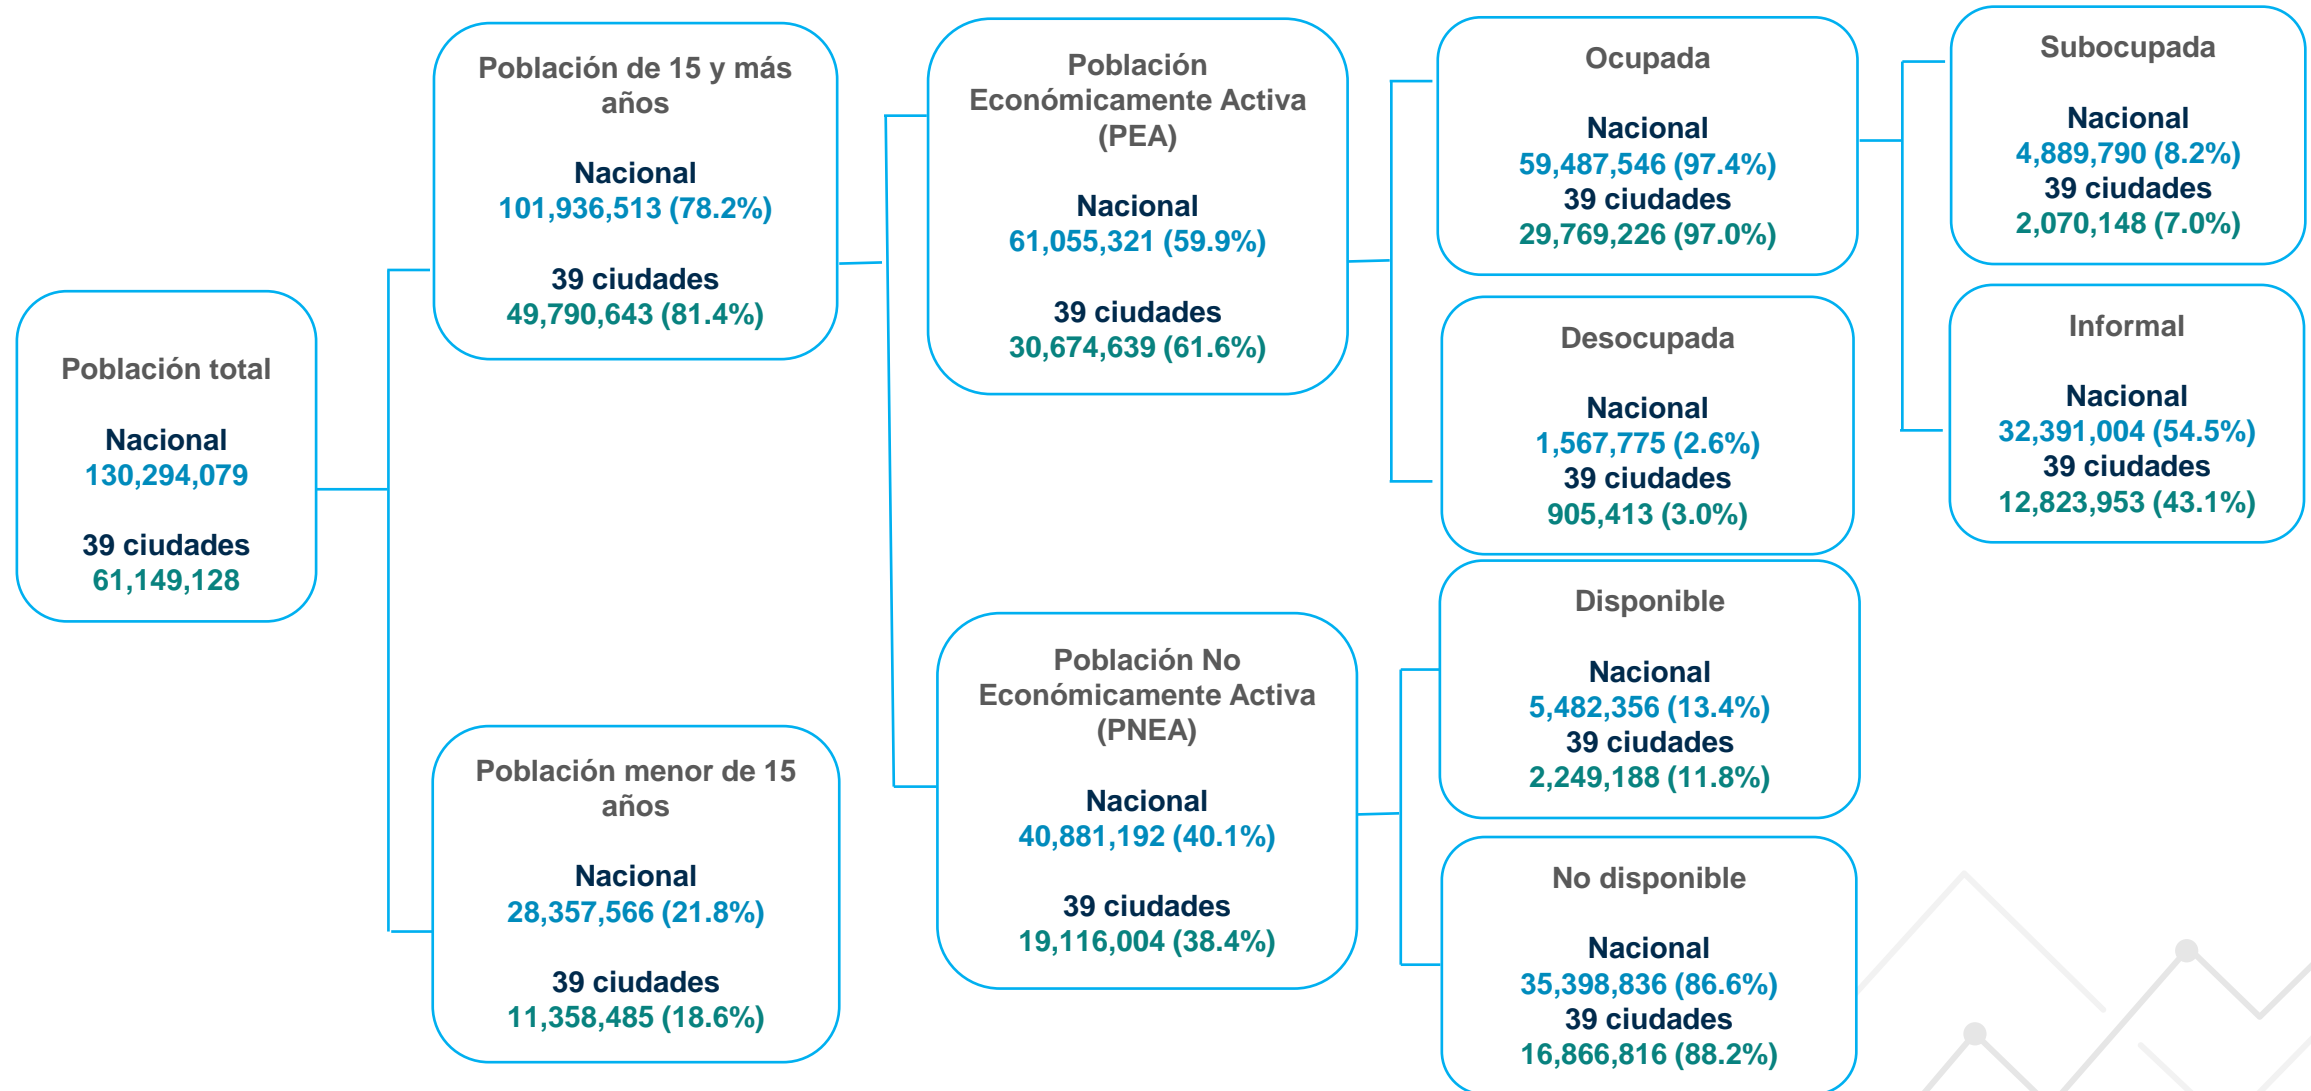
Población total

Nacional
130,294,079

39 ciudades
61,149,128

Población de 15 y más años

Nacional
101,936,513 (78.2%)

39 ciudades
49,790,643 (81.4%)

Población menor de 15 años

Nacional
28,357,566 (21.8%)

39 ciudades
11,358,485 (18.6%)

Población Económicamente Activa (PEA)

Nacional
61,055,321 (59.9%)

39 ciudades
30,674,639 (61.6%)

Población No Económicamente Activa (PNEA)

Nacional
40,881,192 (40.1%)

39 ciudades
19,116,004 (38.4%)

Ocupada

Nacional
59,487,546 (97.4%)
39 ciudades
29,769,226 (97.0%)

Desocupada

Nacional
1,567,775 (2.6%)
39 ciudades
905,413 (3.0%)

Disponible

Nacional
5,482,356 (13.4%)
39 ciudades
2,249,188 (11.8%)

No disponible

Nacional
35,398,836 (86.6%)
39 ciudades
16,866,816 (88.2%)

Subocupada

Nacional
4,889,790 (8.2%)
39 ciudades
2,070,148 (7.0%)

Informal

Nacional
32,391,004 (54.5%)
39 ciudades
12,823,953 (43.1%)